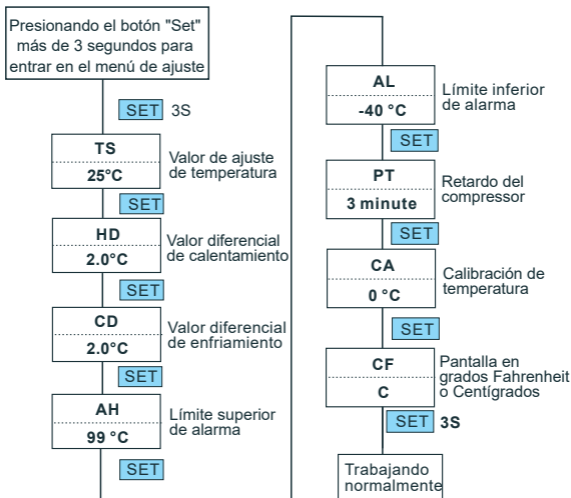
Presionando el botón "Set" más de 3 segundos para entrar en el menú de ajuste

SET 3S

TS
25°C
Valor de ajuste de temperatura

SET

HD
2.0°C
Valor diferencial de calentamiento

SET

CD
2.0°C
Valor diferencial de enfriamiento

SET

AH
99 °C
Límite superior de alarma

SET

AL
-40 °C
Límite inferior de alarma

SET

PT
3 minute
Retardo del compressor

SET

CA
0 °C
Calibración de temperatura

SET

CF
C
Pantalla en grados Fahrenheit o Centígrados

SET 3S

Trabajando normalmente